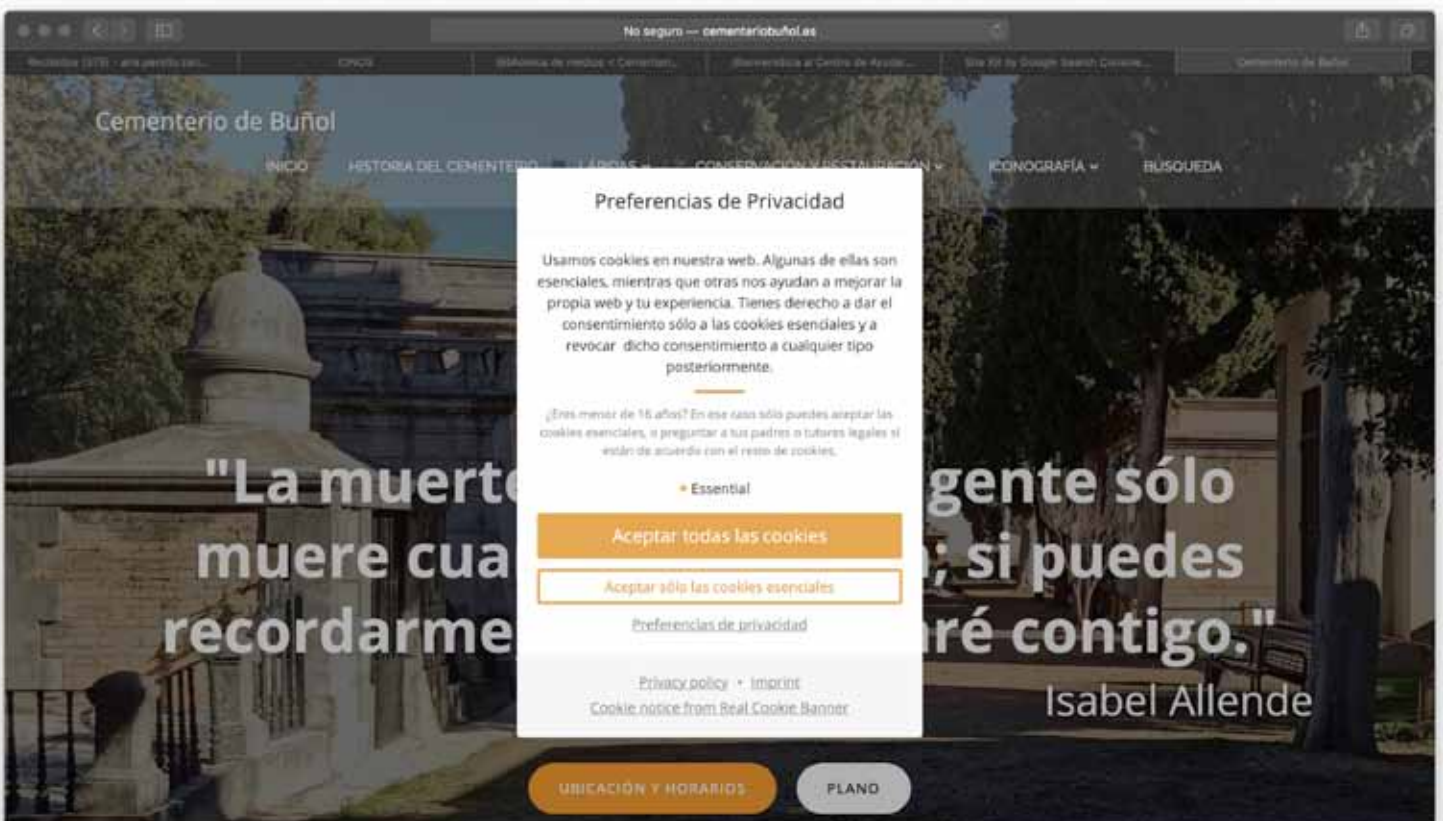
No seguro — cementeriobuñol.es

Recibidos (373) - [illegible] | CMOS | Biblioteca de medios ‹ Cementeri... | Bienvenido/a al Centro de Ayuda... | Site Kit by Google Search Console... | Cementerio de Buñol

Cementerio de Buñol

INICIO HISTORIA DEL CEMENTERIO LÁPIDAS CONSERVACIÓN Y RESTAURACIÓN ICONOGRAFÍA BÚSQUEDA

"La muerte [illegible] gente sólo muere cua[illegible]; si puedes recordarme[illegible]ré contigo."

Isabel Allende

UBICACIÓN Y HORARIOS PLANO

Preferencias de Privacidad

Usamos cookies en nuestra web. Algunas de ellas son esenciales, mientras que otras nos ayudan a mejorar la propia web y tu experiencia. Tienes derecho a dar el consentimiento sólo a las cookies esenciales y a revocar dicho consentimiento a cualquier tipo posteriormente.

¿Eres menor de 16 años? En ese caso sólo puedes aceptar las cookies esenciales, o preguntar a tus padres o tutores legales si están de acuerdo con el resto de cookies.

Essential

Aceptar todas las cookies

Aceptar sólo las cookies esenciales

Preferencias de privacidad

Privacy policy • Imprint

Cookie notice from Real Cookie Banner